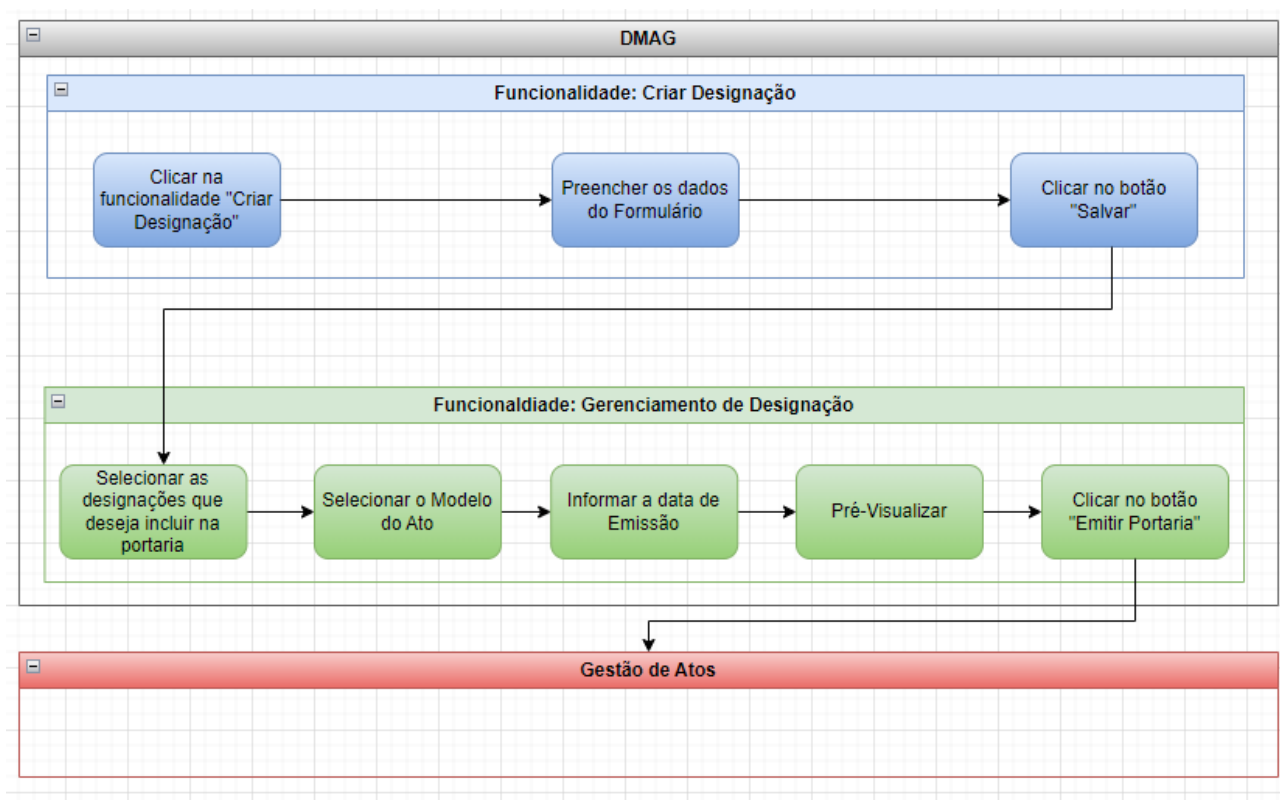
DMAG

Funcionalidade: Criar Designação

Clicar na funcionalidade "Criar Designação"

Preencher os dados do Formulário

Clicar no botão "Salvar"

Funcionaldiade: Gerenciamento de Designação

Selecionar as designações que deseja incluir na portaria

Selecionar o Modelo do Ato

Informar a data de Emissão

Pré-Visualizar

Clicar no botão "Emitir Portaria"

Gestão de Atos